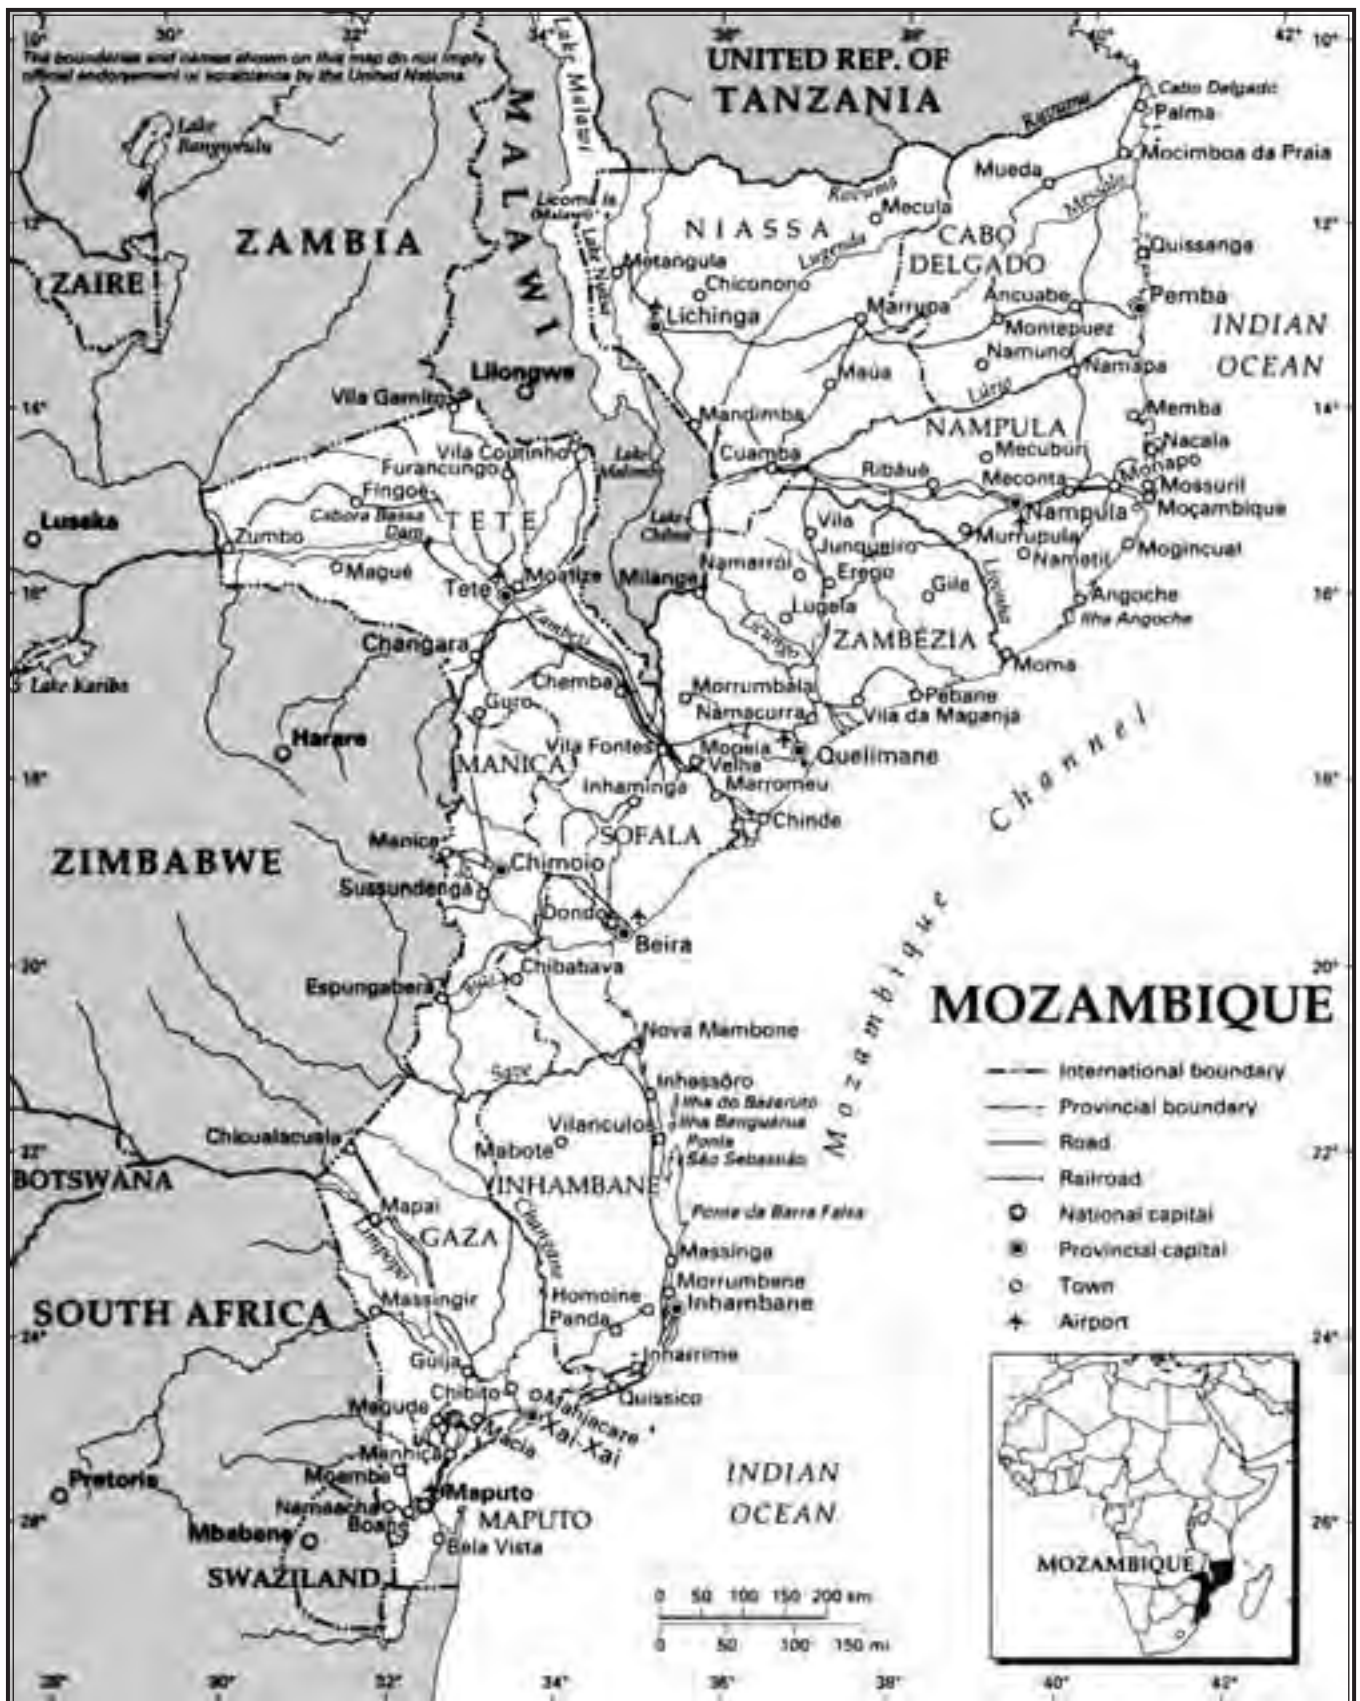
10° 30° 32° 34° 36° 38° 40° 42° 10°

The boundaries and names shown on this map do not imply official endorsement or acceptance by the United Nations.

UNITED REP. OF TANZANIA

Lake Bangweulu

Lake Malawi

MALAWI

ZAMBIA

ZAIRE

Cabo Delgado
Palma
Rovuma
Mocimboa da Praia
Mueda
Messalo
Rovuma
Mecula
NIASSA
Lugenda
CABO DELGADO
Quissanga
Likoma Is. (Malawi)
Lake Niassa
Metangula
Chiconono
Lichinga
Marrupa
Ancuabe
Pemba
Montepuez
INDIAN OCEAN
Namuno
Lilongwe
Maúa
Namapa
Lúrio
Vila Gamito
Memba
Mandimba
NAMPULA
Nacala
Mecubúri
Vila Coutinho
Lake Malombe
Cuamba
Ribáuè
Monapo
Furancungo
Meconta
Mossuril
Fingoè
Lake Chilwa
Nampula
Moçambique
Cabora Bassa Dam
TETE
Vila Junqueiro
Murrupula
Lusaka
Zumbo
Nametil
Mogincual
Maguè
Namarrói
Erego
Tete
Moatize
Milange
Gilé
Ligonha
Angoche
Ilha Angoche
Lugela
Zambezi
Licungo
ZAMBEZIA
Changara
Moma
Lake Kariba
Chemba
Morrumbala
Pebane
Guro
Namacurra
Vila da Maganja
Harare
Vila Fontes
Mopeia Velha
Quelimane
MANICA
Inhaminga
Marromeu
Channel
Chinde
SOFALA
Manica
ZIMBABWE
Chimoio
Sussundenga
Dondo
Beira
Mozambique
Chibabava
Espungabera
Búzi
MOZAMBIQUE
Nova Mambone
Save
Inhassôro
Ilha do Bazaruto
Vilanculos
Ilha Benguerua
Ponta São Sebastião
Chicualacuala
Mabote
BOTSWANA
INHAMBANE
Changane
Ponta da Barra Falsa
Mapai
Limpopo
GAZA
Massinga
Morrumbene
SOUTH AFRICA
Massingir
Homoine
Inhambane
Panda
Guija
Inharrime
Chibuto
Manjacaze
Quissico
Magude
Macia
Xai-Xai
Manhiça
Moamba
Pretoria
Maputo
Namaacha
Boane
MAPUTO
Mbabane
Bela Vista
SWAZILAND
INDIAN OCEAN

International boundary
Provincial boundary
Road
Railroad
National capital
Provincial capital
Town
Airport

0 50 100 150 200 km
0 50 100 150 mi

MOZAMBIQUE

12° 14° 16° 18° 20° 22° 24° 26°
28° 30° 32° 34° 36° 38° 40° 42°